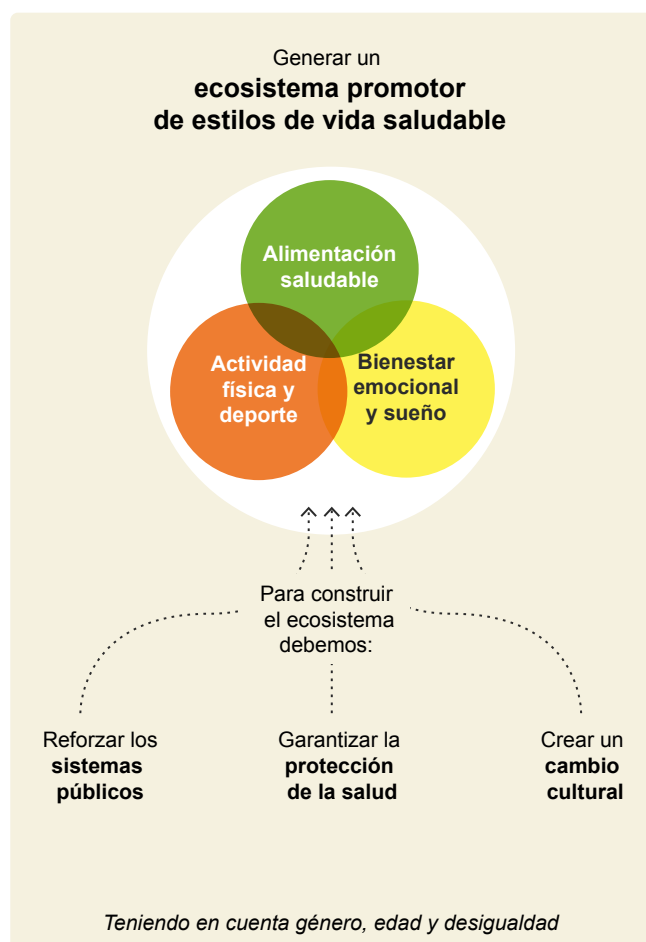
Generar un
**ecosistema promotor de estilos de vida saludable**

Alimentación saludable

Actividad física y deporte

Bienestar emocional y sueño

Para construir el ecosistema debemos:

Reforzar los **sistemas públicos**

Garantizar la **protección de la salud**

Crear un **cambio cultural**

*Teniendo en cuenta género, edad y desigualdad*